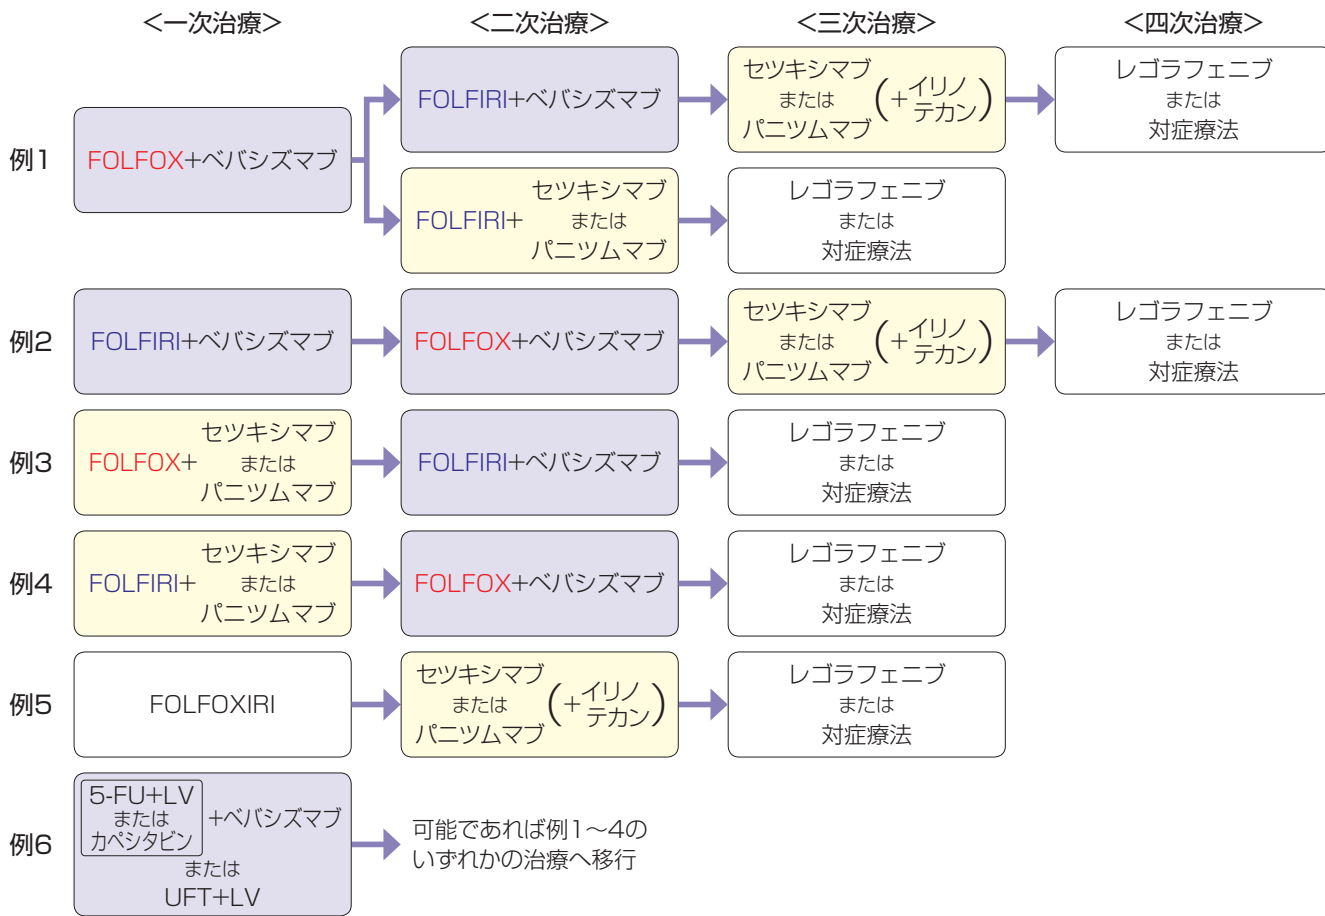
<一次治療>
<二次治療>
<三次治療>
<四次治療>

例1
FOLFOX+ベバシズマブ
FOLFIRI+ベバシズマブ
セツキシマブ または パニツムマブ (+イリノテカン)
レゴラフェニブ または 対症療法
FOLFIRI+ セツキシマブ または パニツムマブ
レゴラフェニブ または 対症療法

例2
FOLFIRI+ベバシズマブ
FOLFOX+ベバシズマブ
セツキシマブ または パニツムマブ (+イリノテカン)
レゴラフェニブ または 対症療法

例3
FOLFOX+ セツキシマブ または パニツムマブ
FOLFIRI+ベバシズマブ
レゴラフェニブ または 対症療法

例4
FOLFIRI+ セツキシマブ または パニツムマブ
FOLFOX+ベバシズマブ
レゴラフェニブ または 対症療法

例5
FOLFOXIRI
セツキシマブ または パニツムマブ (+イリノテカン)
レゴラフェニブ または 対症療法

例6
5-FU+LV または カペシタビン +ベバシズマブ
または
UFT+LV
可能であれば例1~4の いずれかの治療へ移行